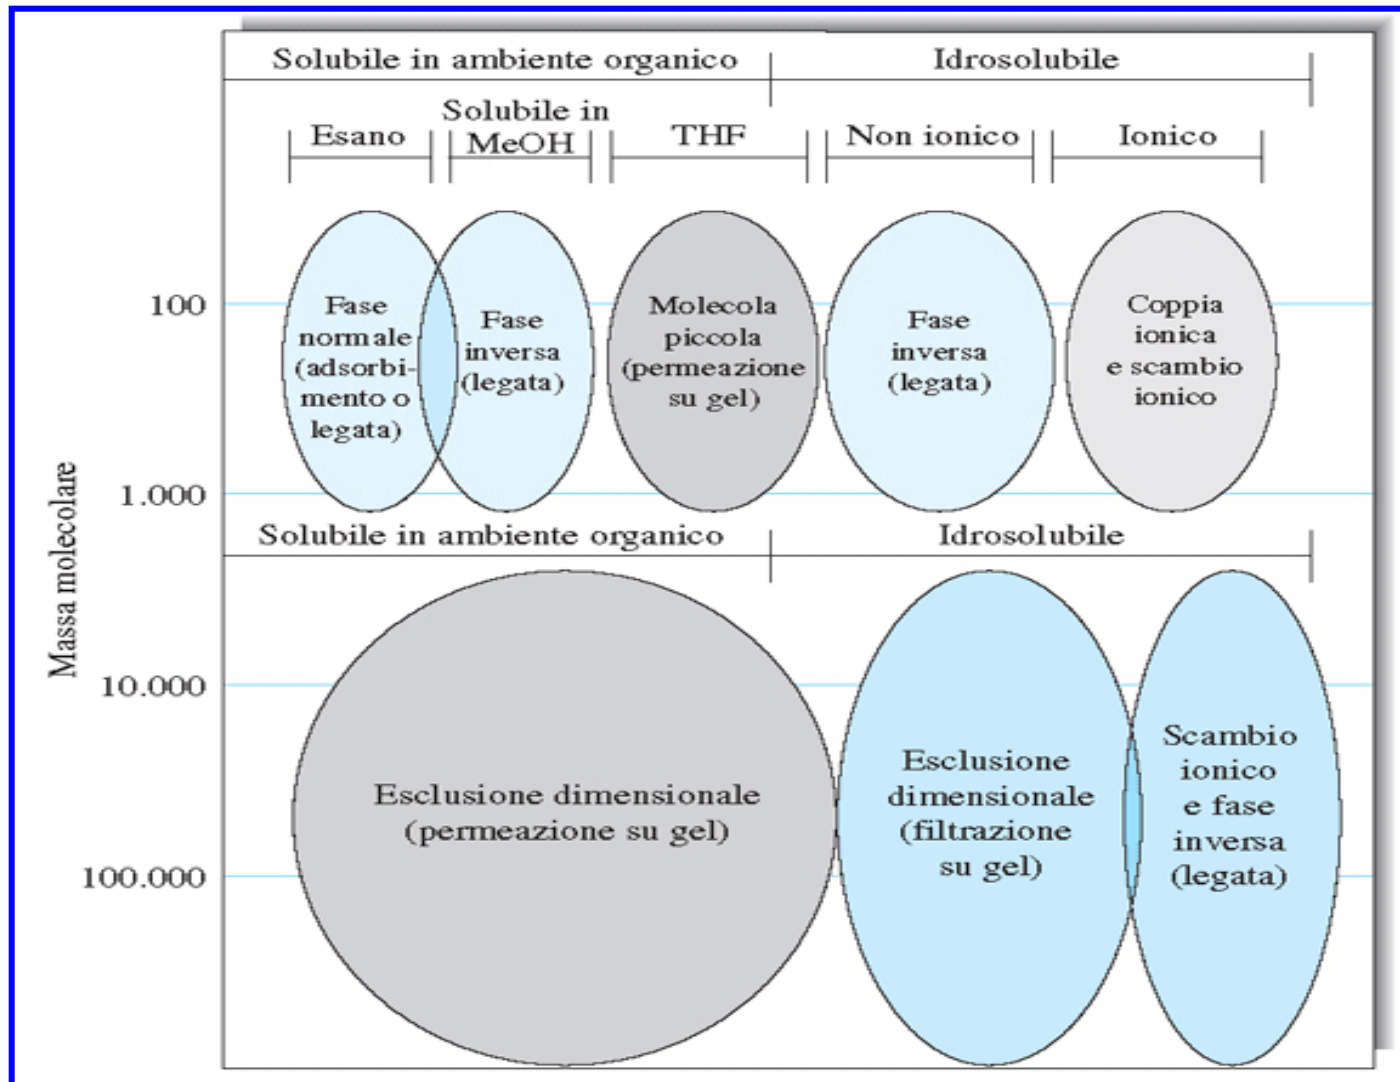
Solubile in ambiente organico

Idrosolubile

Esano

Solubile in MeOH

THF

Non ionico

Ionico

100

1.000

10.000

100.000

Massa molecolare

Fase normale (adsorbimento o legata)

Fase inversa (legata)

Molecola piccola (permeazione su gel)

Fase inversa (legata)

Coppia ionica e scambio ionico

Solubile in ambiente organico

Idrosolubile

Esclusione dimensionale (permeazione su gel)

Esclusione dimensionale (filtrazione su gel)

Scambio ionico e fase inversa (legata)